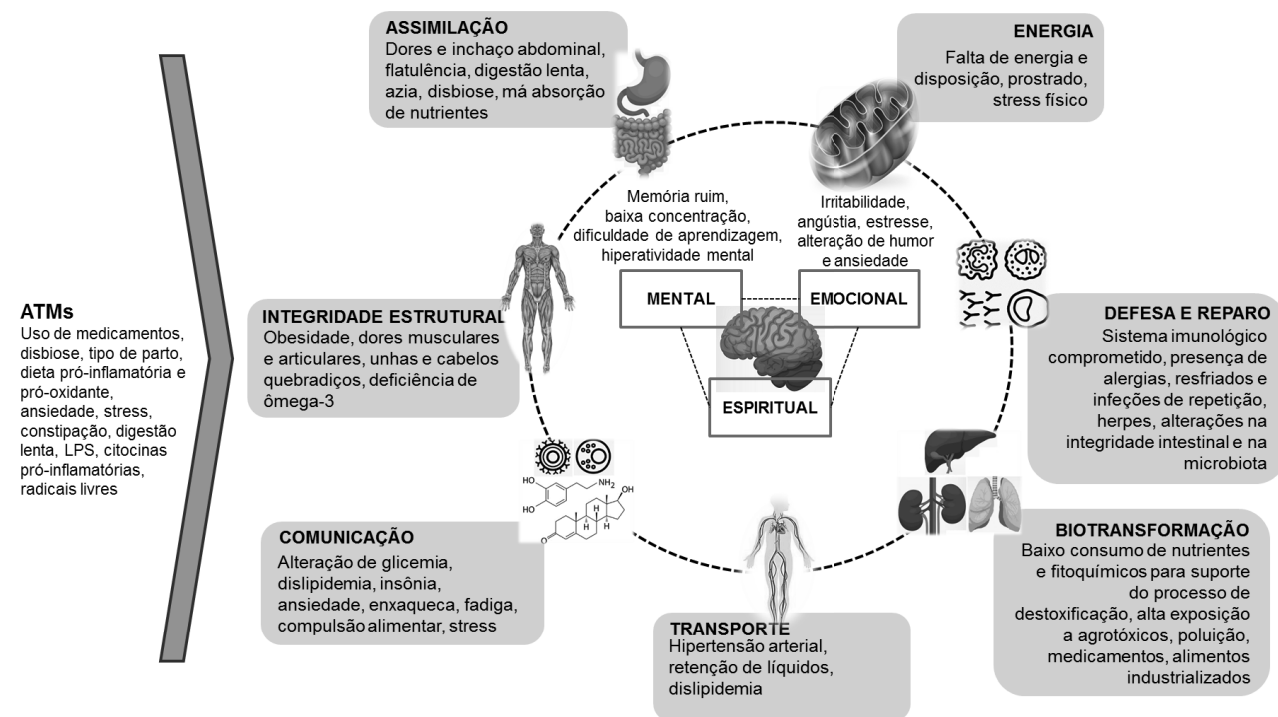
ATMs
Uso de medicamentos, disbiose, tipo de parto, dieta pró-inflamatória e pró-oxidante, ansiedade, stress, constipação, digestão lenta, LPS, citocinas pró-inflamatórias, radicais livres

ASSIMILAÇÃO
Dores e inchaço abdominal, flatulência, digestão lenta, azia, disbiose, má absorção de nutrientes

ENERGIA
Falta de energia e disposição, prostrado, stress físico

Memória ruim, baixa concentração, dificuldade de aprendizagem, hiperatividade mental

Irritabilidade, angústia, estresse, alteração de humor e ansiedade

MENTAL

EMOCIONAL

ESPIRITUAL

INTEGRIDADE ESTRUTURAL
Obesidade, dores musculares e articulares, unhas e cabelos quebradiços, deficiência de ômega-3

DEFESA E REPARO
Sistema imunológico comprometido, presença de alergias, resfriados e infeções de repetição, herpes, alterações na integridade intestinal e na microbiota

$NH_2$

HO

HO

OH

H

H

H

O

COMUNICAÇÃO
Alteração de glicemia, dislipidemia, insônia, ansiedade, enxaqueca, fadiga, compulsão alimentar, stress

BIOTRANSFORMAÇÃO
Baixo consumo de nutrientes e fitoquímicos para suporte do processo de destoxificação, alta exposição a agrotóxicos, poluição, medicamentos, alimentos industrializados

TRANSPORTE
Hipertensão arterial, retenção de líquidos, dislipidemia